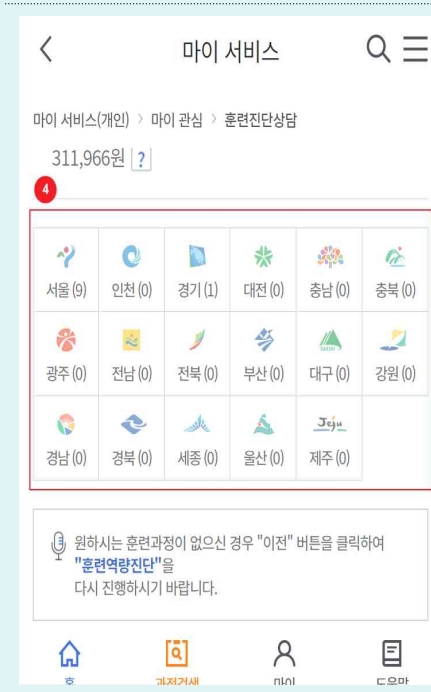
마이 서비스

마이 서비스(개인) > 마이 관심 > 훈련진단상담

311,966원 ?

4

| 서울 (9) | 인천 (0) | 경기 (1) | 대전 (0) | 충남 (0) | 충북 (0) |
|---|---|---|---|---|---|
| 광주 (0) | 전남 (0) | 전북 (0) | 부산 (0) | 대구 (0) | 강원 (0) |
| 경남 (0) | 경북 (0) | 세종 (0) | 울산 (0) | 제주 (0) | |

원하시는 훈련과정이 없으신 경우 "이전" 버튼을 클릭하여 "훈련역량진단"을 다시 진행하시기 바랍니다.

홈 과정검색 마이 도움말